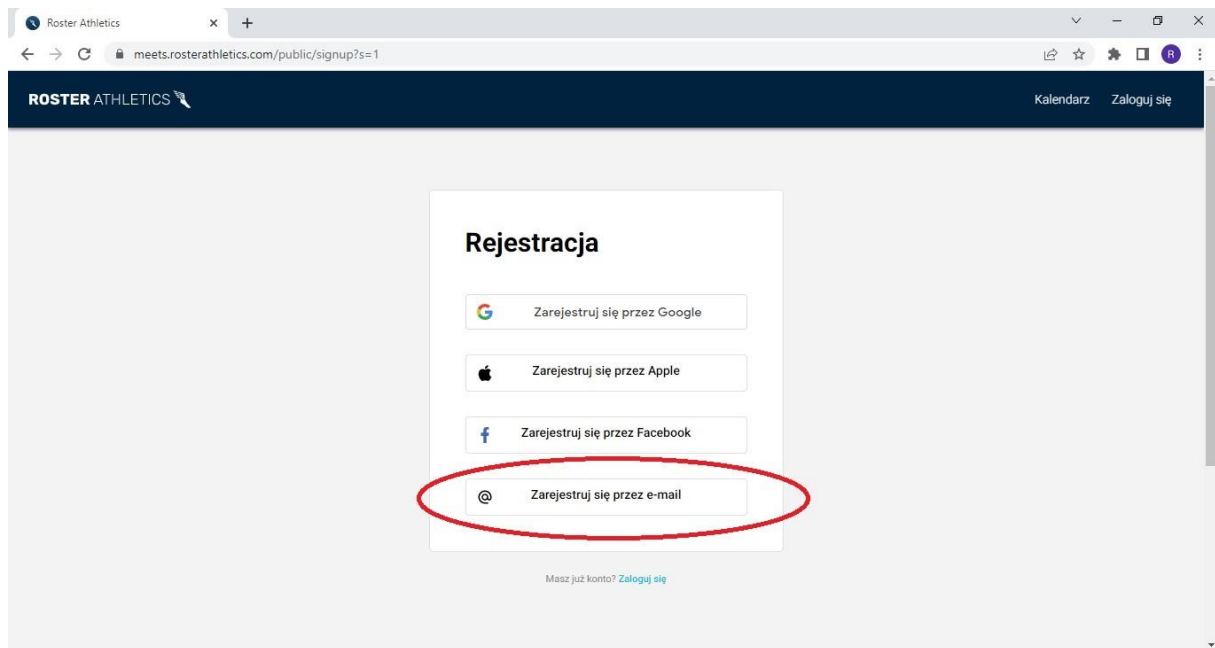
Roster Athletics

meets.rosterathletics.com/public/signup?s=1

R

ROSTER ATHLETICS

Kalendarz Zaloguj się

Rejestracja

Zarejestruj się przez Google

Zarejestruj się przez Apple

Zarejestruj się przez Facebook

@ Zarejestruj się przez e-mail

Masz już konto? Zaloguj się